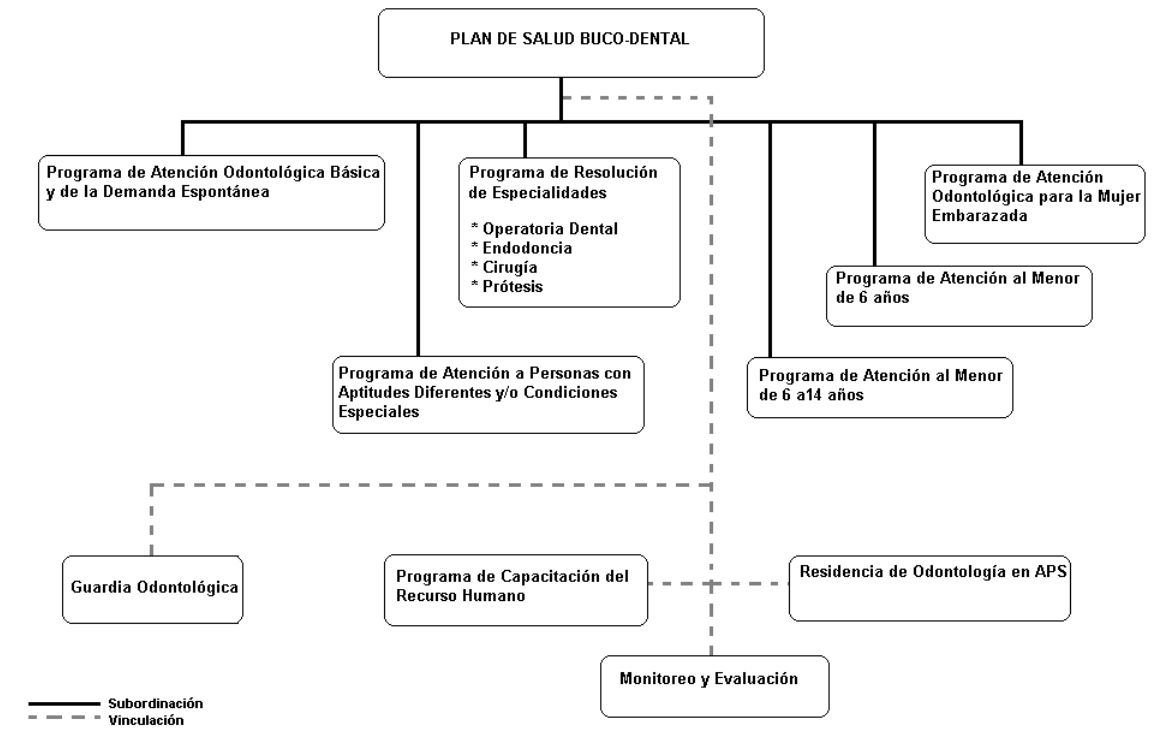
PLAN DE SALUD BUCO-DENTAL

Programa de Atención Odontológica Básica y de la Demanda Espontánea

Programa de Resolución de Especialidades

* Operatoria Dental
* Endodoncia
* Cirugía
* Prótesis

Programa de Atención Odontológica para la Mujer Embarazada

Programa de Atención al Menor de 6 años

Programa de Atención a Personas con Aptitudes Diferentes y/o Condiciones Especiales

Programa de Atención al Menor de 6 a14 años

Guardia Odontológica

Programa de Capacitación del Recurso Humano

Residencia de Odontología en APS

Monitoreo y Evaluación

Subordinación
Vinculación